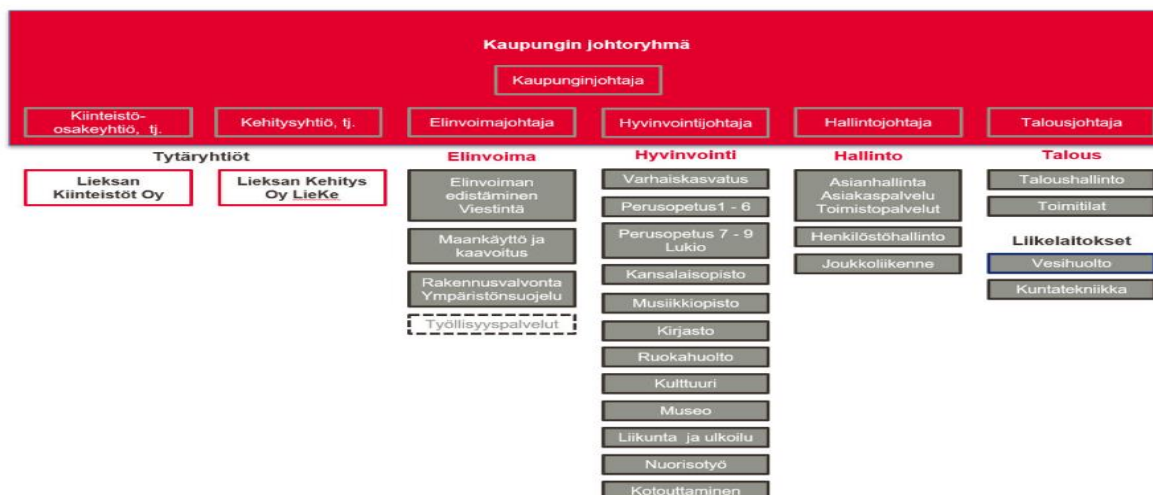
Kaupungin johtoryhmä

Kaupunginjohtaja

Kiinteistö-osakeyhtiö, tj.

Kehitysyhtiö, tj.

Elinvoimajohtaja

Hyvinvointijohtaja

Hallintojohtaja

Talousjohtaja

Tytäryhtiöt

Lieksan Kiinteistöt Oy

Lieksan Kehitys Oy LieKe

Elinvoima

Elinvoiman edistäminen Viestintä

Maankäyttö ja kaavoitus

Rakennusvalvonta Ympäristönsuojelu

Työllisyyspalvelut

Hyvinvointi

Varhaiskasvatus

Perusopetus1 - 6

Perusopetus 7 - 9 Lukio

Kansalaisopisto

Musiikkiopisto

Kirjasto

Ruokahuolto

Kulttuuri

Museo

Liikunta ja ulkoilu

Nuorisotyö

Kotouttaminen

Hallinto

Asianhallinta Asiakaspalvelu Toimistopalvelut

Henkilöstöhallinto

Joukkoliikenne

Talous

Taloushallinto

Toimitilat

Liikelaitokset

Vesihuolto

Kuntatekniikka